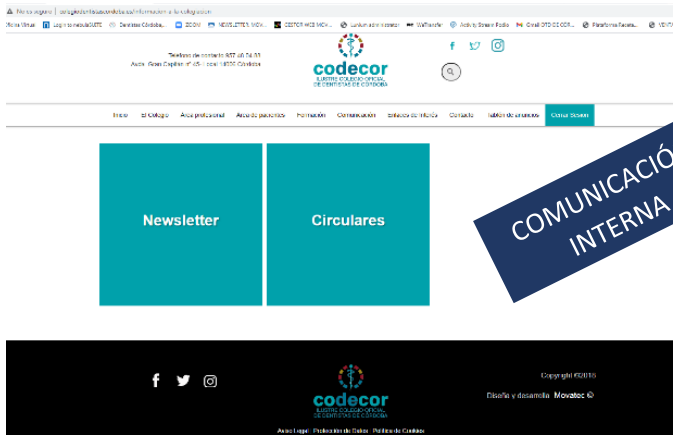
No es seguro | colegiadentistascordoba.es/informacion-a-la-colegiacion

Diana Minue | Lograr la metodoSUITE | Dentistas Córdoba... | ZOOM | NEWSLETTER MOV... | GESTOR ARCE MOV... | Lumium administrador | WeTransfer | Activity Stream Radio | Gmail OTD CE COR... | Plataforma Receta... | VENTA

Teléfono de contacto 957 40 24 03
Avda. Gran Capitán nº 45 - local 14006 Córdoba

codecor
ILUSTRE COLEGIO OFICIAL DE DENTISTAS DE CÓRDOBA

Inicio | El Colegio | Área profesional | Área de pacientes | Formación | Comunicación | Enlaces de interés | Contacto | Tablón de anuncios | Cerrar Sesión

Newsletter

Circulares

COMUNICACIÓ INTERNA

codecor
ILUSTRE COLEGIO OFICIAL DE DENTISTAS DE CÓRDOBA

Copyright ©2018

Diseño y desarrollo Movatec ©

Aviso Legal · Protección de Datos · Política de Cookies